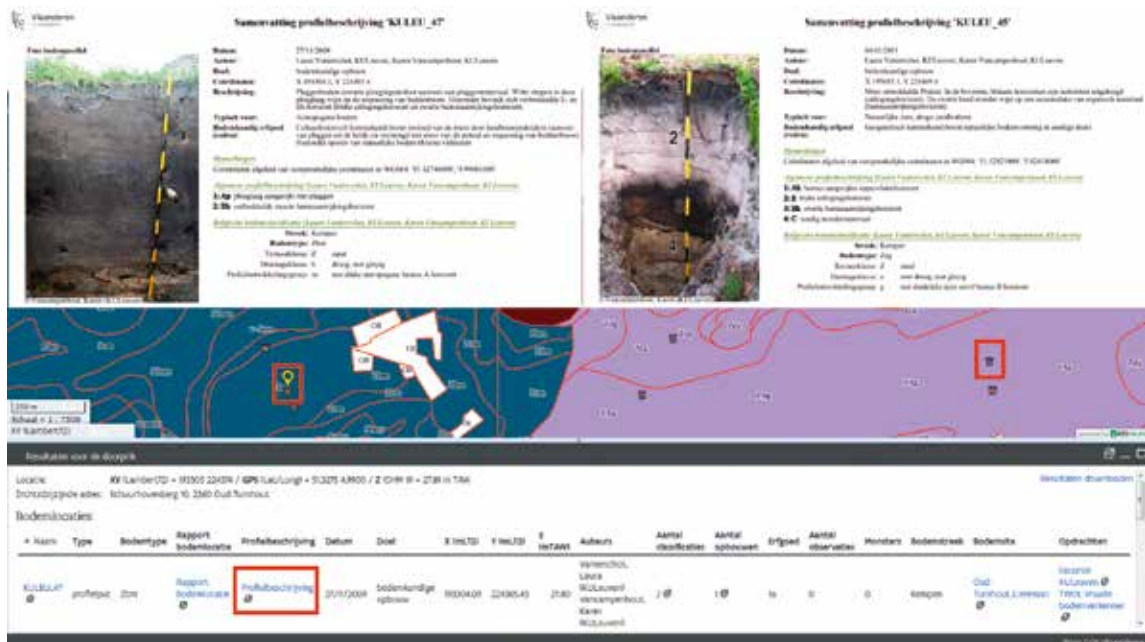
Vlaanderen

Samenvatting profielbeschrijving 'KULEU_47'

Foto bodemprofiel

Datum: 27/11/2009
Auteur: Laura Vanierschot, KULeuven; Karen Vancampenhout, KULeuven
Doel: bodemkundige opbouw
Coördinaten:
Beschrijving: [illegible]

Typisch voor: Antropogene bodem
Bodemkundig erfgoed (reden): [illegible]

Opmerkingen
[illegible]

Algemene profielbeschrijving (Laura Vanierschot, KULeuven; Karen Vancampenhout, KULeuven)
1-Ap ploeglaag aangerijkt met plaggen
2-Bh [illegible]

Belgische bodemclassificatie (Laura Vanierschot, KULeuven; Karen Vancampenhout, KULeuven)
Streek: Kempen
Bodemtype: Zbm
Textuurklasse: Z zand
Drainageklasse: b droog, niet gleyig
Profielontwikkelingsgroep: m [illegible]

Vlaanderen

Samenvatting profielbeschrijving 'KULEU_45'

Foto bodemprofiel

Datum: 04/11/2011
Auteur: Laura Vanierschot, KULeuven; Karen Vancampenhout, KULeuven
Doel: bodemkundige opbouw
Coördinaten:
Beschrijving: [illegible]

Typisch voor: Natuurlijke, droge podzolbodem
Bodemkundig erfgoed (reden): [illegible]

Opmerkingen
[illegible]

Algemene profielbeschrijving (Laura Vanierschot, KULeuven; Karen Vancampenhout, KULeuven)
1-Ah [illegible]
2-E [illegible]
3-Bh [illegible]
4-C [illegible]

Belgische bodemclassificatie (Laura Vanierschot, KULeuven; Karen Vancampenhout, KULeuven)
Streek: Kempen
Bodemtype: Zag
Textuurklasse: Z zand
Drainageklasse: a zeer droog, niet gleyig
Profielontwikkelingsgroep: g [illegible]

2
1
3

OB
OB
OB

250 m
Schaal = 1 : 7308
XY (Lambert72)

Resultaten voor de doorprik

Locatie: XY (Lambert72) = 193505 224374 / GPS (Lat/Long) = 51.3275 4.9000 / Z (DHM II) = 27.81 m TAW
Dichtstbijzijnde adres: Schuurhovenberg 10, 2360 Oud-Turnhout

Resultaten downloaden

Bodemlocaties

| Naam | Type | Bodemtype | Rapport bodemlocatie | Profielbeschrijving | Datum | Doel | X (mLTD) | Y (mLTD) | Z (mTAW) | Auteurs | Aantal classificaties | Aantal opbouwen | Erfgoed | Aantal observaties | Monsters | Bodemstreek | Bodemsite | Opdrachten |
|---|---|---|---|---|---|---|---|---|---|---|---|---|---|---|---|---|---|---|
| KULEU_47 | profielput | Zbm | Rapport bodemlocatie | Profielbeschrijving | 27/11/2009 | bodemkundige opbouw | 193004.09 | 224365.45 | 27.80 | Vanierschot, Laura KULeuven; Vancampenhout, Karen KULeuven | 2 | 1 | Ja | 0 | 0 | Kempen | Oud Turnhout Lintensen | Karakterisatie KULeuven; TWOL Waarde bodemeenheden |